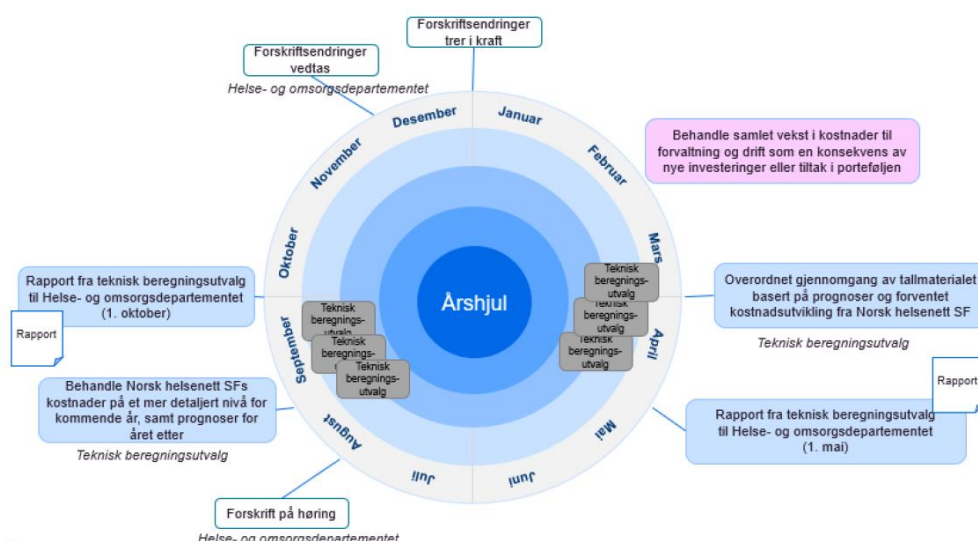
Forskriftsendringer trer i kraft

Forskriftsendringer vedtas

Helse- og omsorgsdepartementet

Desember

Januar

Behandle samlet vekst i kostnader til forvaltning og drift som en konsekvens av nye investeringer eller tiltak i porteføljen

November

Februar

Oktober

Mars

Årshjul

Teknisk beregningsutvalg

Teknisk beregningsutvalg

Teknisk beregningsutvalg

Overordnet gjennomgang av tallmaterialet basert på prognoser og forventet kostnadsutvikling fra Norsk helsenett SF

Teknisk beregningsutvalg

Rapport fra teknisk beregningsutvalg til Helse- og omsorgsdepartementet (1. oktober)

Rapport

Teknisk beregningsutvalg

Teknisk beregningsutvalg

Teknisk beregningsutvalg

September

April

Rapport

Behandle Norsk helsenett SFs kostnader på et mer detaljert nivå for kommende år, samt prognoser for året etter

Teknisk beregningsutvalg

August

Mai

Rapport fra teknisk beregningsutvalg til Helse- og omsorgsdepartementet (1. mai)

Juli

Juni

Forskrift på høring

Helse- og omsorgsdepartementet